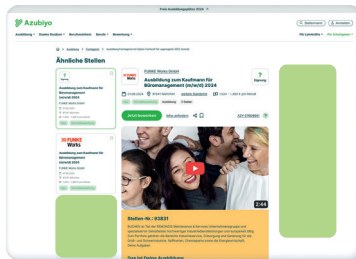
Freie Ausbildungsplätze 2024

Azubiyo

Ausbildung | Duales Studium | Berufsfelder | Berufe | Bewerbung

Ähnliche Stellen

?
Eignung

Ausbildung zum Kaufmann für Büromanagement (m/w/d) 2024

FUNKE Works

Ausbildung zum Kaufmann für Büromanagement (m/w/d) 2024

FUNKE Works GmbH

?
Eignung

Ausbildung zum Kaufmann für Büromanagement (m/w/d) 2024

Jetzt bewerben

Stellen-Nr.: 93831

Das ist Deine Ausbildung:

2:44